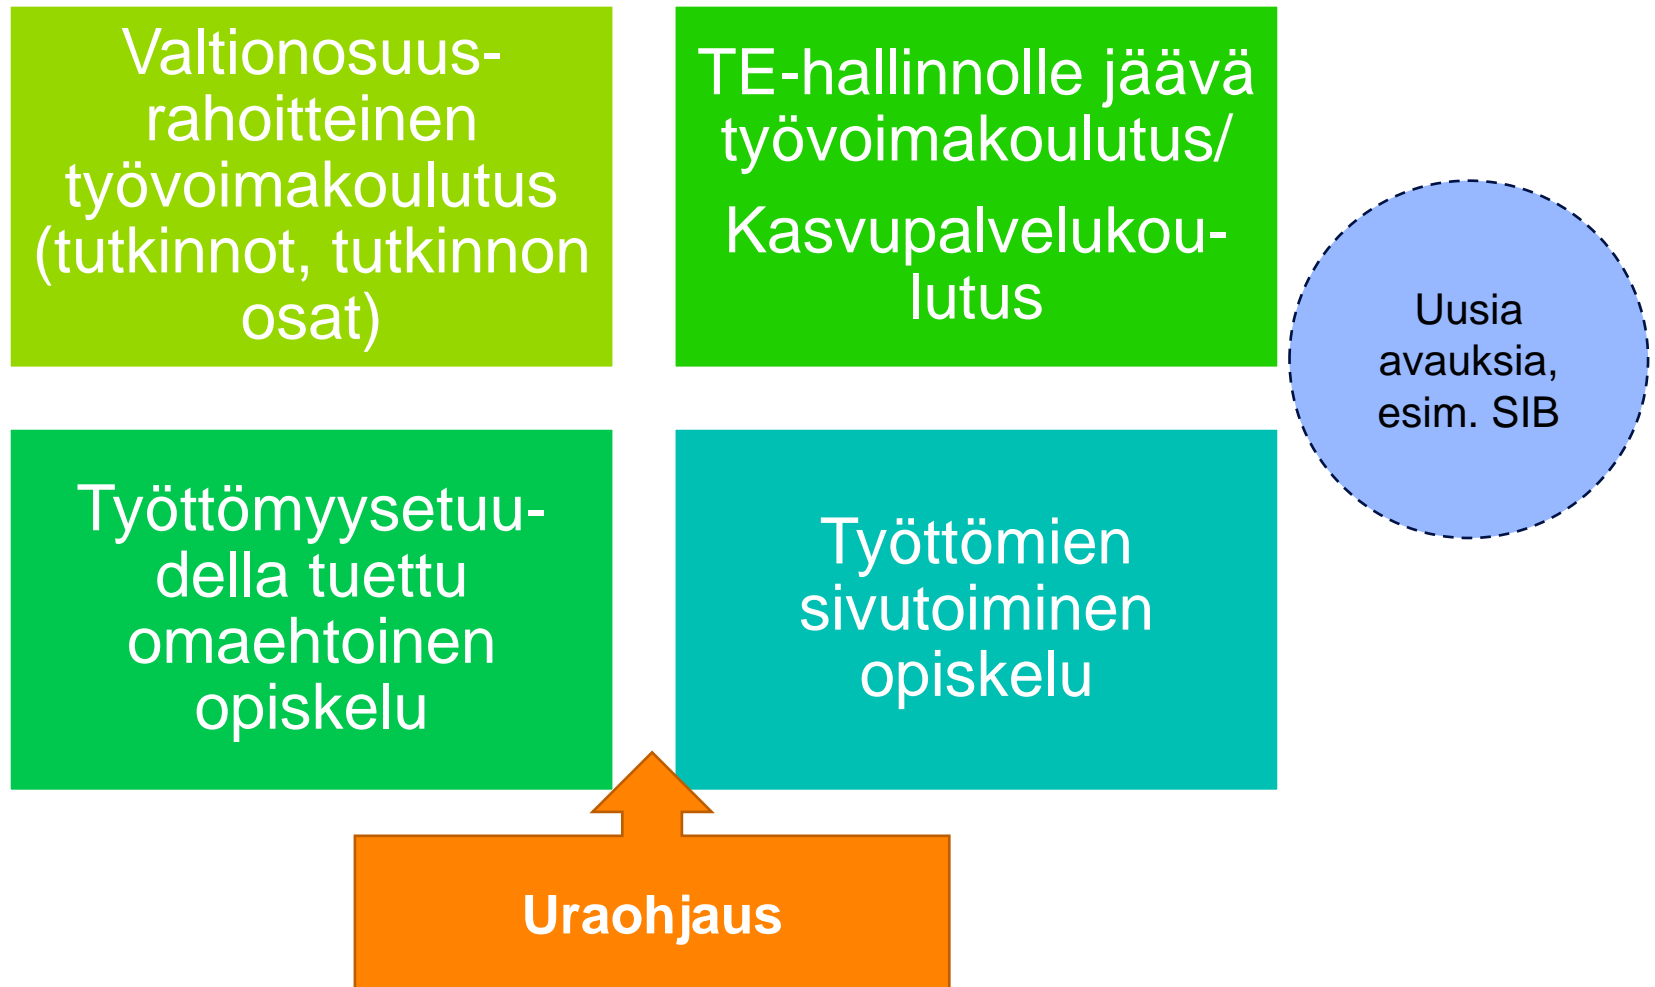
Valtionosuusrahoitteinen työvoimakoulutus (tutkinnot, tutkinnon osat)

TE-hallinnolle jäävä työvoimakoulutus/

Kasvupalvelukoulutus

Uusia avauksia, esim. SIB

Työttömyysetuudella tuettu omaehtoinen opiskelu

Työttömien sivutoiminen opiskelu

Uraohjaus